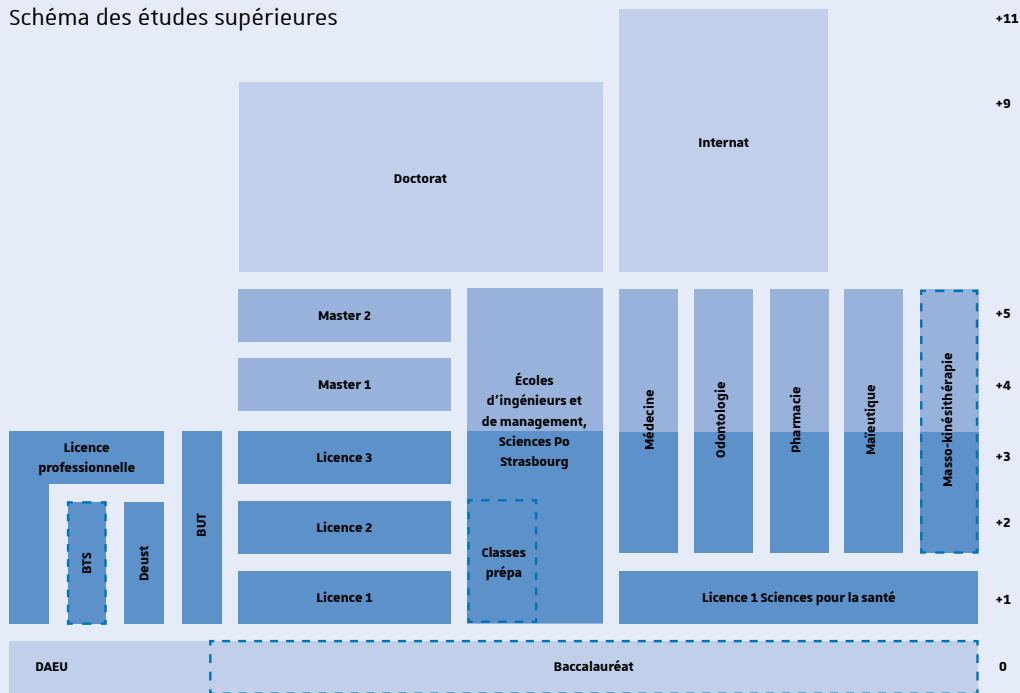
Schéma des études supérieures

+11

+9

Internat

Doctorat

+5

Master 2

Master 1

+4

Écoles d'ingénieurs et de management, Sciences Po Strasbourg

Médecine

Odontologie

Pharmacie

Maïeutique

Masso-kinésithérapie

Licence professionnelle

BUT

Licence 3

+3

BTS

Deust

Licence 2

+2

Classes prépa

Licence 1

Licence 1 Sciences pour la santé

+1

DAEU

Baccalauréat

0